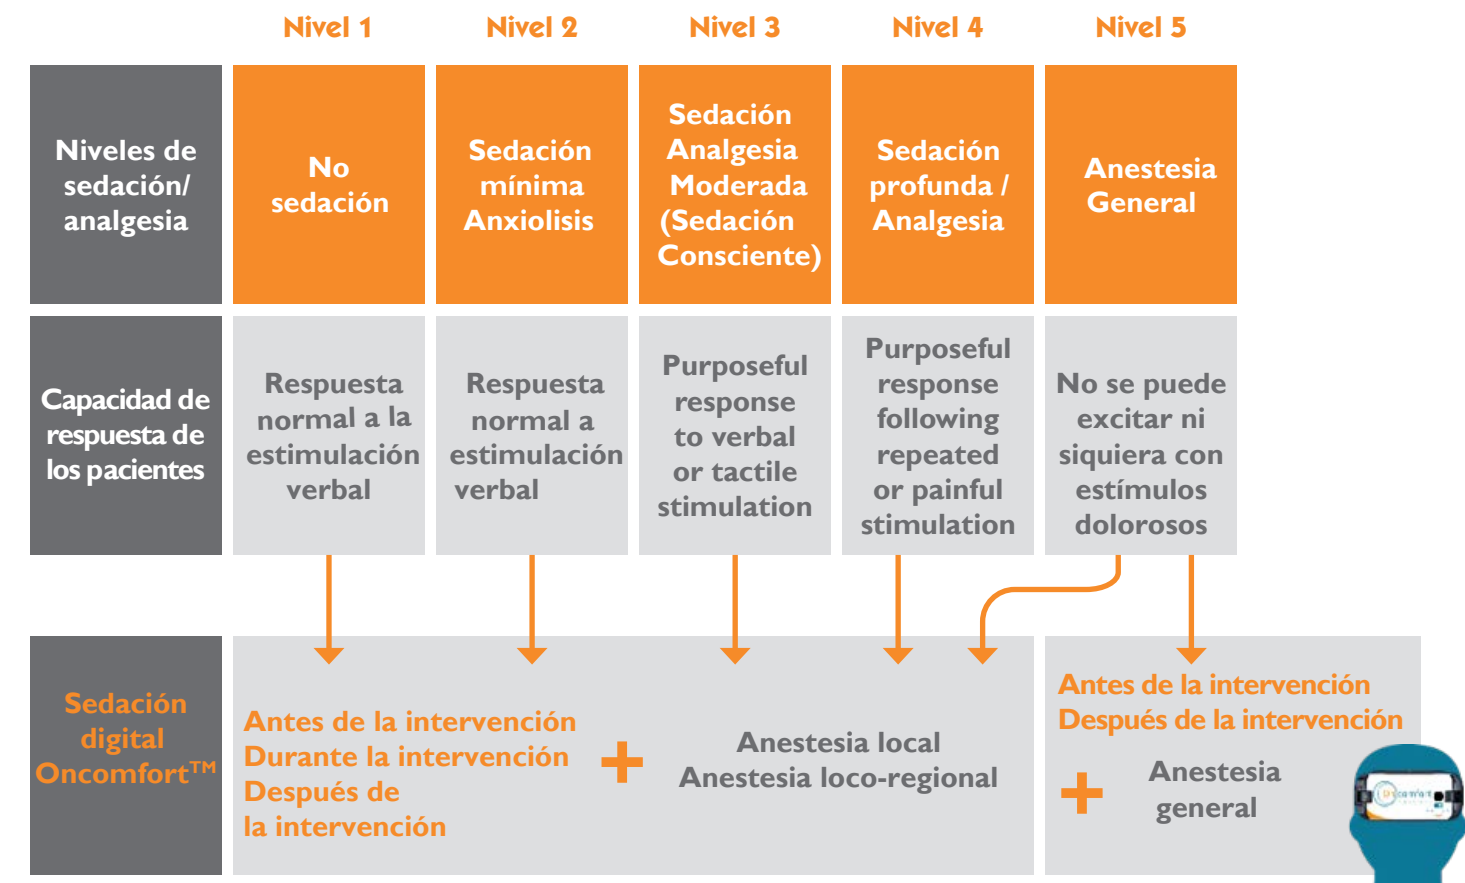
| | Nivel 1 | Nivel 2 | Nivel 3 | Nivel 4 | Nivel 5 |
|---|---|---|---|---|---|
| Niveles de sedación/ analgesia | No sedación | Sedación mínima Anxiolisis | Sedación Analgesia Moderada (Sedación Consciente) | Sedación profunda / Analgesia | Anestesia General |
| Capacidad de respuesta de los pacientes | Respuesta normal a la estimulación verbal | Respuesta normal a estimulación verbal | Purposeful response to verbal or tactile stimulation | Purposeful response following repeated or painful stimulation | No se puede excitar ni siquiera con estímulos dolorosos |

Sedación digital Oncomfort™

Antes de la intervención
Durante la intervención
Después de la intervención

+

Anestesia local
Anestesia loco-regional

Antes de la intervención
Después de la intervención

+

Anestesia general